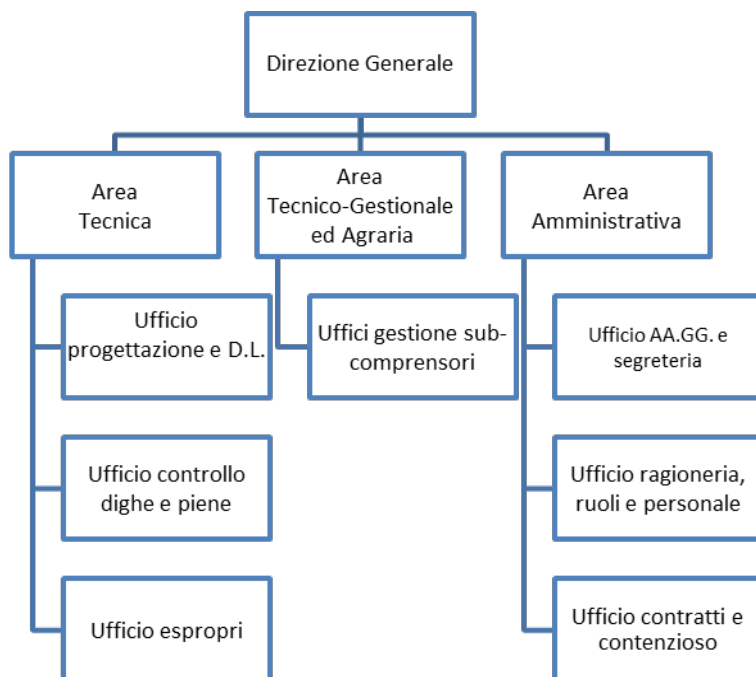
Direzione Generale

Area Tecnica

Area Tecnico-Gestionale ed Agraria

Area Amministrativa

Ufficio progettazione e D.L.

Ufficio controllo dighe e piene

Ufficio espropri

Uffici gestione sub-comprensori

Ufficio AA.GG. e segreteria

Ufficio ragioneria, ruoli e personale

Ufficio contratti e contenzioso